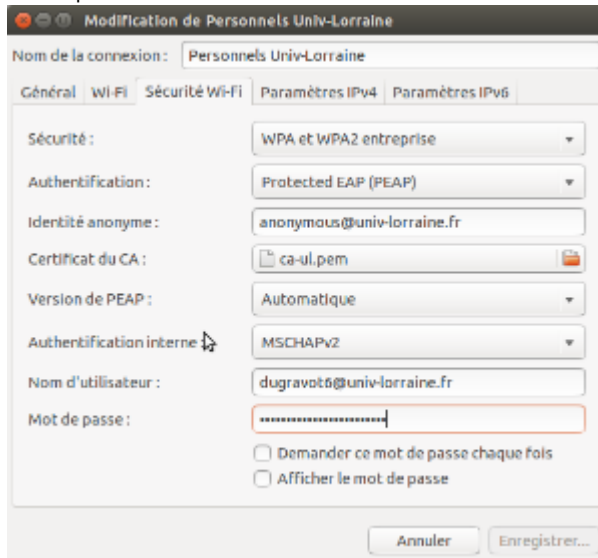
Modification de Personnels Univ-Lorraine

Nom de la connexion : Personnels Univ-Lorraine

Général | Wi-Fi | Sécurité Wi-Fi | Paramètres IPv4 | Paramètres IPv6

Sécurité : WPA et WPA2 entreprise

Authentification : Protected EAP (PEAP)

Identité anonyme : anonymous@univ-lorraine.fr

Certificat du CA : ca-ul.pem

Version de PEAP : Automatique

Authentification interne : MSCHAPv2

Nom d'utilisateur : dugravot6@univ-lorraine.fr

Mot de passe : ••••••••••••••••••••

Demander ce mot de passe chaque fois

Afficher le mot de passe

Annuler | Enregistrer...